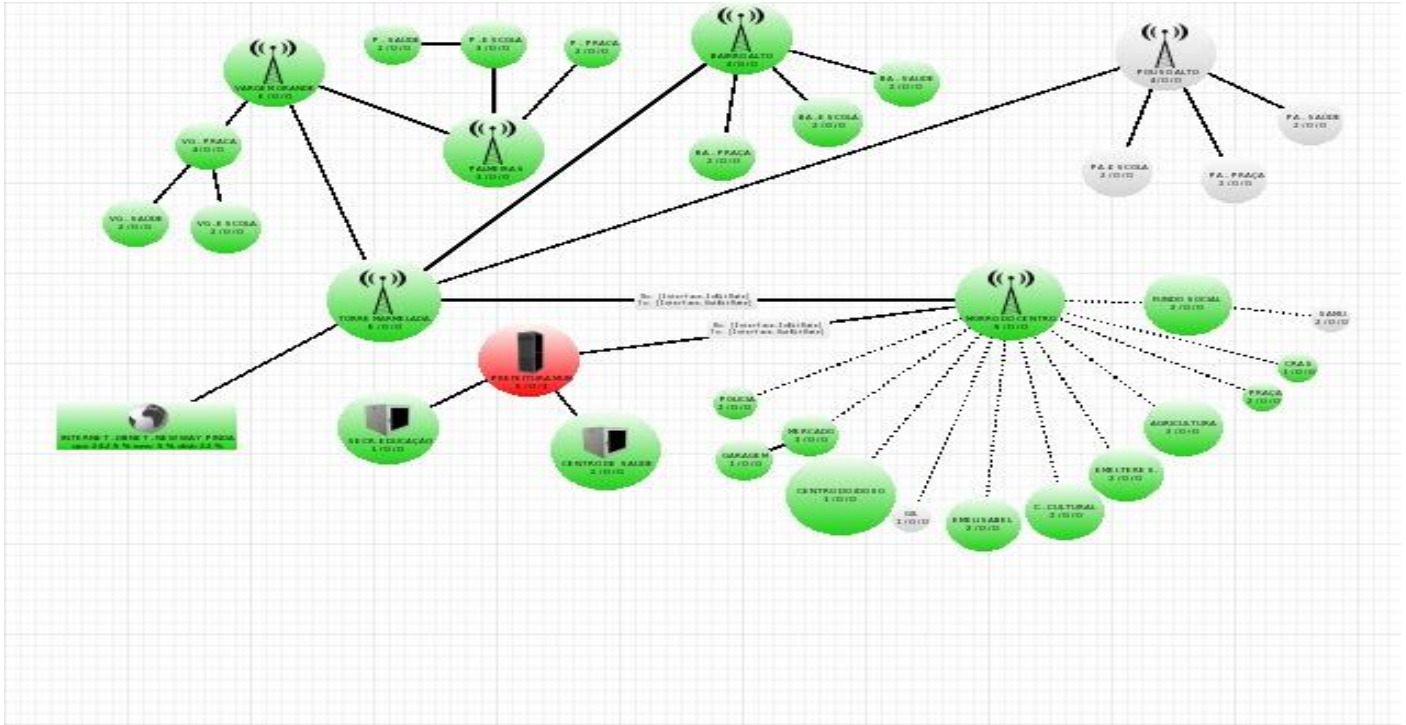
P. - SAUDE
2 / 0 / 0

P. - ESCOLA
3 / 0 / 0

P. - PRAÇA
2 / 0 / 0

VARGEM GRANDE
4 / 0 / 0

PALMEIRAS
3 / 0 / 0

VG. - PRAÇA
4 / 0 / 0

VG. - SAUDE
2 / 0 / 0

VG. - ESCOLA
2 / 0 / 0

BAIRRO ALTO
4 / 0 / 0

BA. - SAUDE
2 / 0 / 0

BA. - ESCOLA
2 / 0 / 0

BA. - PRAÇA
2 / 0 / 0

POUSO ALTO
4 / 0 / 0

PA. - SAUDE
2 / 0 / 0

PA. ESCOLA
2 / 0 / 0

PA. - PRAÇA
2 / 0 / 0

TORRE MARMELADA
5 / 0 / 0

Rx: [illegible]
Tx: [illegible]

Rx: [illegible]
Tx: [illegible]

MORRO DO CENTRO
5 / 0 / 0

FUNDO SOCIAL
2 / 0 / 0

SAMU
2 / 0 / 0

CRAS
1 / 0 / 0

PRAÇA
2 / 0 / 0

PREFEITURA MUN
1 / 0 / 1

INTERNET - DENET - NEW WAY PINDA
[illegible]

SEC. EDUCAÇÃO
1 / 0 / 0

CENTRO DE SAUDE
2 / 0 / 0

POLICIA
2 / 0 / 0

MERCADO
2 / 0 / 0

GARAGEM
1 / 0 / 0

CENTRO DO IDOSO
1 / 0 / 0

CIL
1 / 0 / 0

EMEI ISABEL
2 / 0 / 0

C. CULTURAL
2 / 0 / 0

EMEI TEREZ.
2 / 0 / 0

AGRICULTURA
2 / 0 / 0